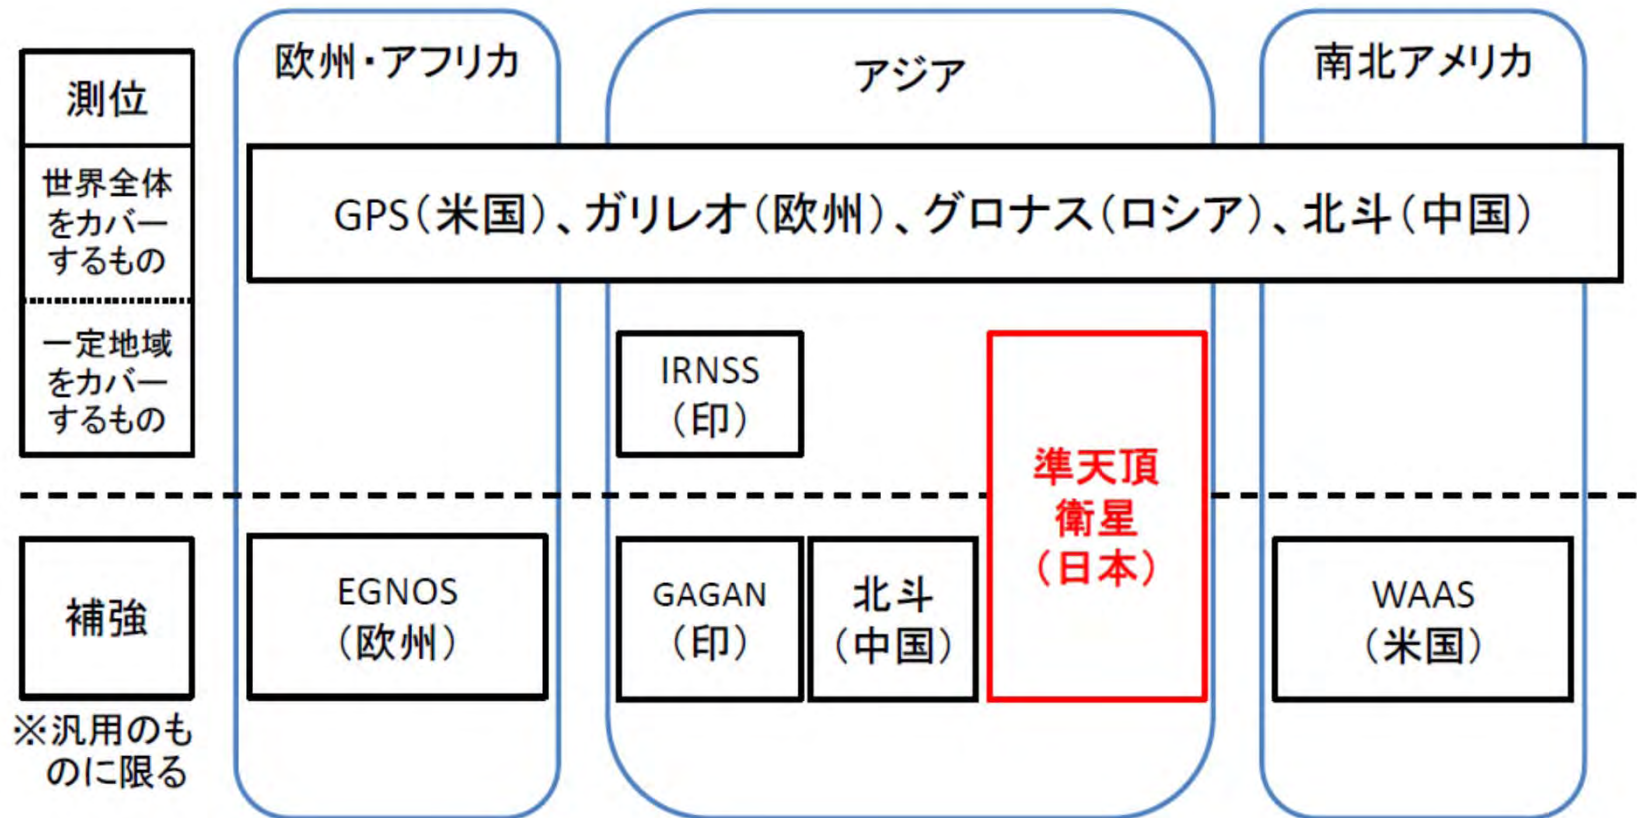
測位

世界全体をカバーするもの

一定地域をカバーするもの

補強

※汎用のものに限る

欧州・アフリカ

アジア

南北アメリカ

GPS（米国）、ガリレオ（欧州）、グロナス（ロシア）、北斗（中国）

IRNSS（印）

準天頂衛星（日本）

EGNOS（欧州）

GAGAN（印）

北斗（中国）

WAAS（米国）